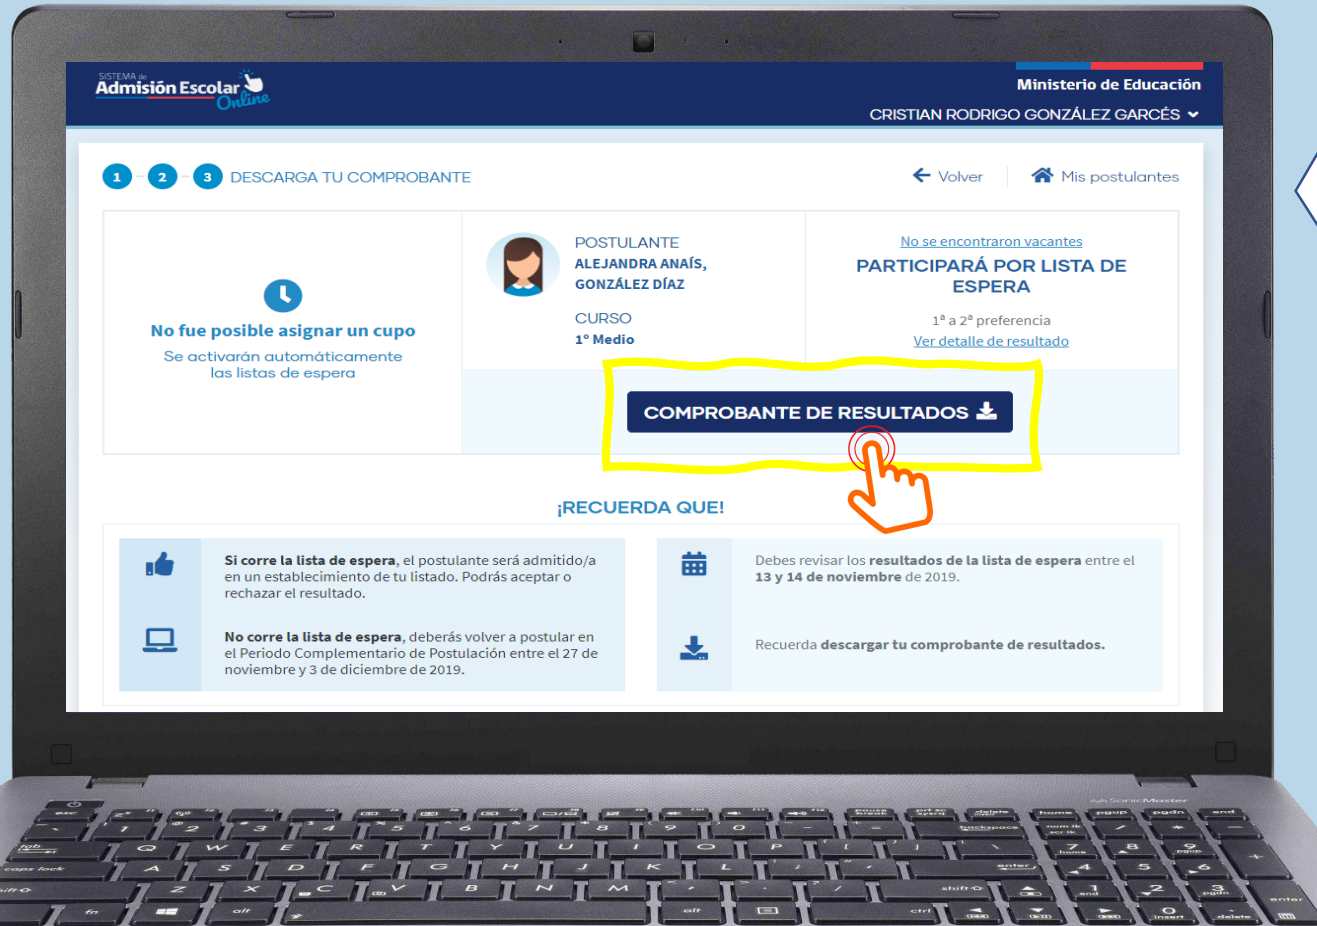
SISTEMA de Admisión Escolar Online

Ministerio de Educación

CRISTIAN RODRIGO GONZÁLEZ GARCÉS

1 2 3 DESCARGA TU COMPROBANTE

Volver

Mis postulantes

No fue posible asignar un cupo

Se activarán automáticamente las listas de espera

POSTULANTE
ALEJANDRA ANAÍS, GONZÁLEZ DÍAZ

CURSO
1° Medio

No se encontraron vacantes

PARTICIPARÁ POR LISTA DE ESPERA

1ª a 2ª preferencia

Ver detalle de resultado

COMPROBANTE DE RESULTADOS

¡RECUERDA QUE!

Si corre la lista de espera, el postulante será admitido/a en un establecimiento de tu listado. Podrás aceptar o rechazar el resultado.

No corre la lista de espera, deberás volver a postular en el Periodo Complementario de Postulación entre el 27 de noviembre y 3 de diciembre de 2019.

Debes revisar los resultados de la lista de espera entre el 13 y 14 de noviembre de 2019.

Recuerda descargar tu comprobante de resultados.